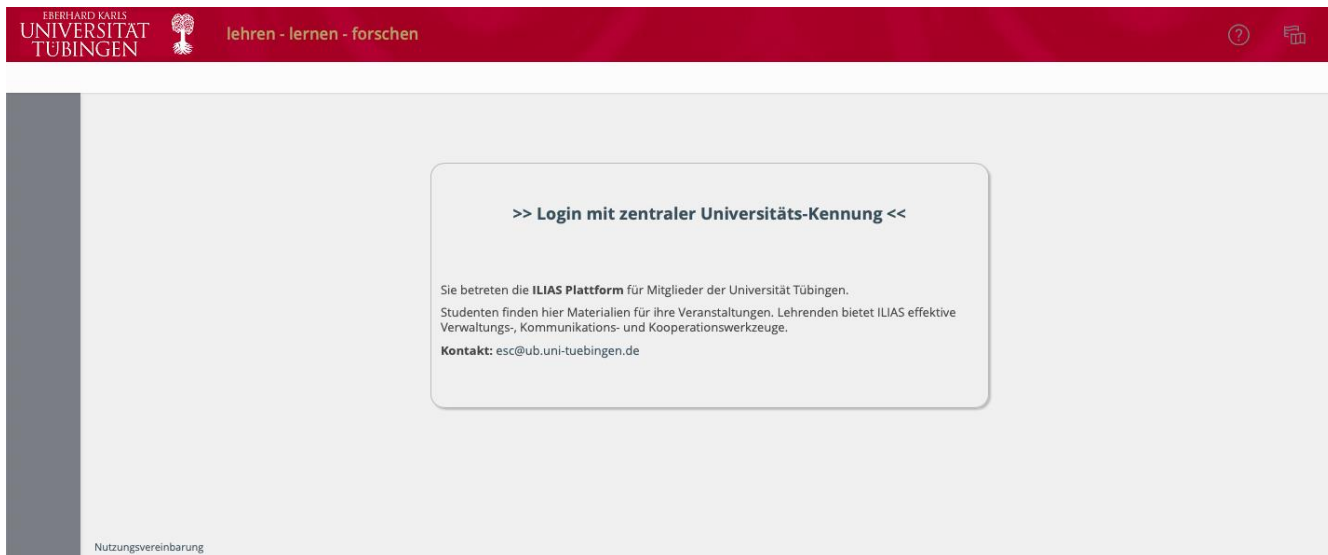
EBERHARD KARLS
UNIVERSITÄT
TÜBINGEN

lehren - lernen - forschen

>> Login mit zentraler Universitäts-Kennung <<

Sie betreten die **ILIAS Plattform** für Mitglieder der Universität Tübingen.

Studenten finden hier Materialien für ihre Veranstaltungen. Lehrenden bietet ILIAS effektive Verwaltungs-, Kommunikations- und Kooperationswerkzeuge.

**Kontakt:** esc@ub.uni-tuebingen.de

Nutzungsvereinbarung